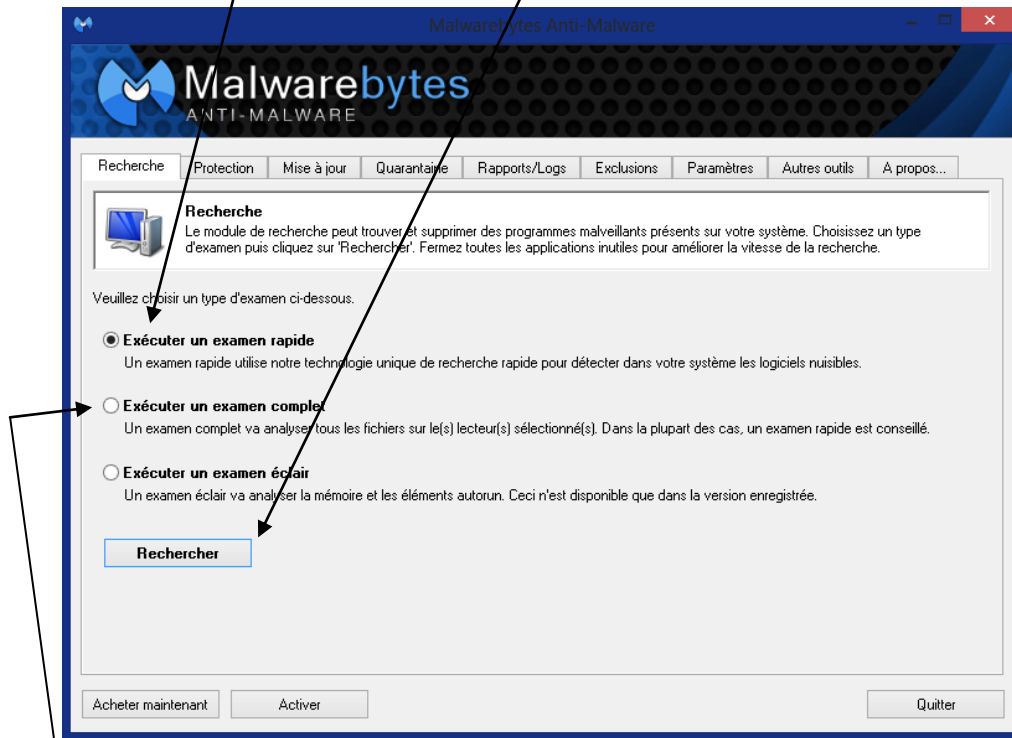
Malwarebytes Anti-Malware

Malwarebytes
ANTI-MALWARE

Recherche | Protection | Mise à jour | Quarantaine | Rapports/Logs | Exclusions | Paramètres | Autres outils | A propos...

Recherche
Le module de recherche peut trouver et supprimer des programmes malveillants présents sur votre système. Choisissez un type d'examen puis cliquez sur 'Rechercher'. Fermez toutes les applications inutiles pour améliorer la vitesse de la recherche.

Veuillez choisir un type d'examen ci-dessous.

Exécuter un examen rapide
Un examen rapide utilise notre technologie unique de recherche rapide pour détecter dans votre système les logiciels nuisibles.

Exécuter un examen complet
Un examen complet va analyser tous les fichiers sur le(s) lecteur(s) sélectionné(s). Dans la plupart des cas, un examen rapide est conseillé.

Exécuter un examen éclair
Un examen éclair va analyser la mémoire et les éléments autorun. Ceci n'est disponible que dans la version enregistrée.

Rechercher

Acheter maintenant | Activer | Quitter